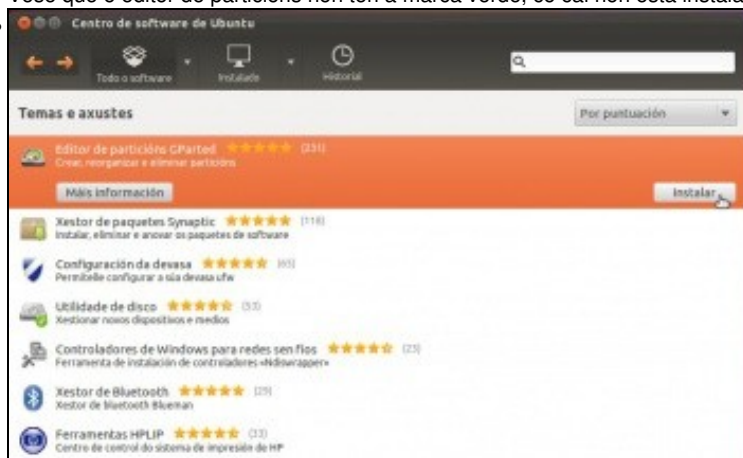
Vese que o editor de particións non ten a marca verde, co cal non está instala

Centro de software de Ubuntu

Todo o software
Instalado
Historial

Temas e axustes

Por puntuación

Editor de particións GParted (331)
Crear, reorganizar e eliminar particións

Máis información

Instalar

Xestor de paquetes Synaptic (118)
Instalar, eliminar e anovar os paquetes de software

Configuración da devasa (65)
Permítelle configurar a súa devasa ufw

Utilidade de disco (53)
Xestionar novos dispositivos e medios

Controladores de Windows para redes sen fíos (23)
Ferramenta de instalación de controladores «Ndiswrapper»

Xestor de Bluetooth (29)
Xestor de bluetooth Blueman

Ferramentas HPLIP (33)
Centro de control do sistema de impresión de HP